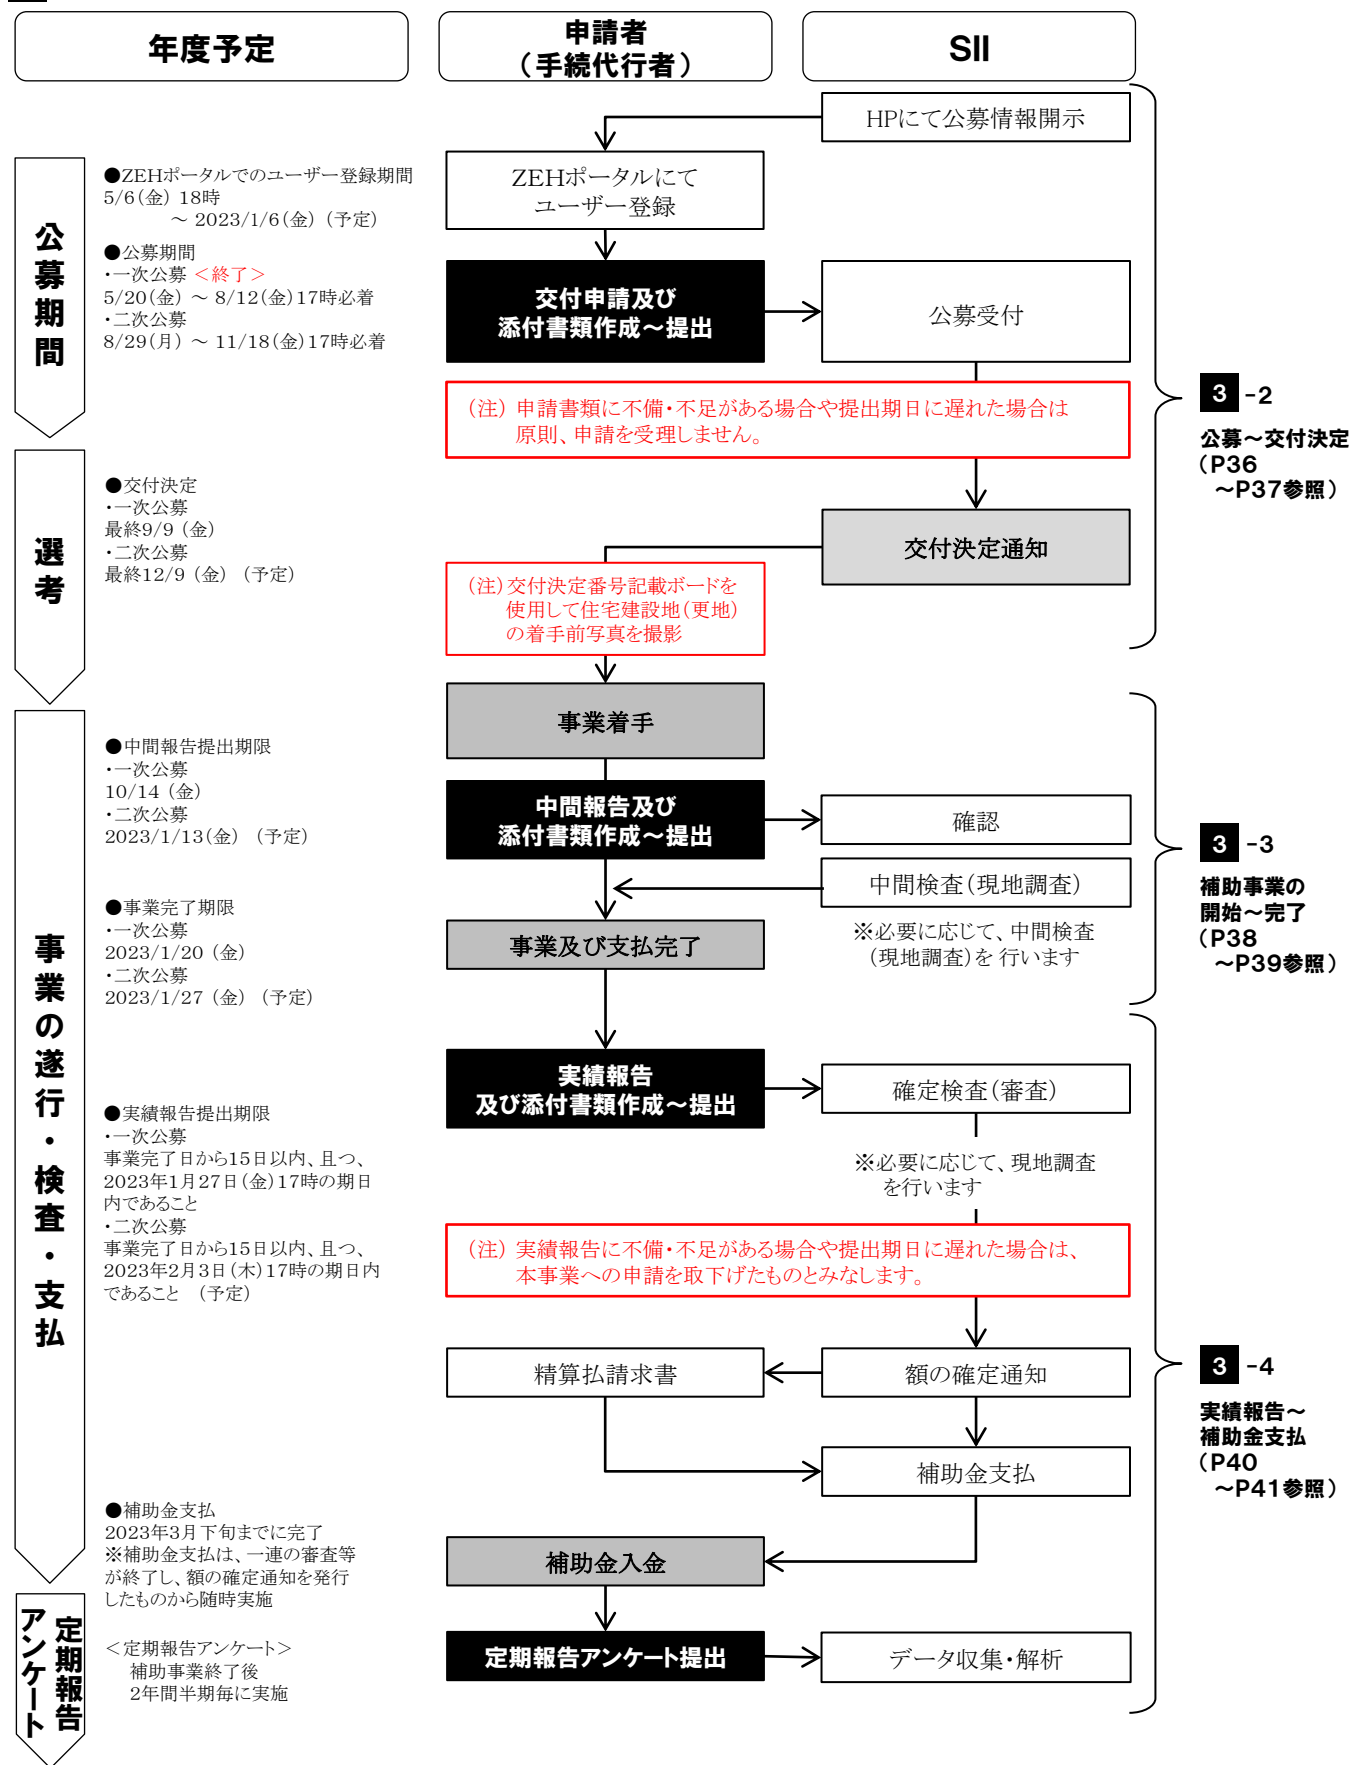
年度予定

申請者
（手続代行者）

SII

公募期間

●ZEHポータルでのユーザー登録期間
5/6（金）18時
～ 2023/1/6（金）（予定）

●公募期間
・一次公募 ＜終了＞
5/20（金）～ 8/12（金）17時必着
・二次公募
8/29（月）～ 11/18（金）17時必着

HPにて公募情報開示

ZEHポータルにて
ユーザー登録

交付申請及び
添付書類作成～提出

公募受付

（注）申請書類に不備・不足がある場合や提出期日に遅れた場合は
原則、申請を受理しません。

3 -2
公募～交付決定
（P36
～P37参照）

選考

●交付決定
・一次公募
最終9/9（金）
・二次公募
最終12/9（金）（予定）

交付決定通知

（注）交付決定番号記載ボードを
使用して住宅建設地（更地）
の着手前写真を撮影

事業の遂行・検査・支払

事業着手

●中間報告提出期限
・一次公募
10/14（金）
・二次公募
2023/1/13（金）（予定）

中間報告及び
添付書類作成～提出

確認

中間検査（現地調査）

※必要に応じて、中間検査
（現地調査）を 行います

●事業完了期限
・一次公募
2023/1/20（金）
・二次公募
2023/1/27（金）（予定）

事業及び支払完了

3 -3
補助事業の
開始～完了
（P38
～P39参照）

実績報告
及び添付書類作成～提出

確定検査（審査）

●実績報告提出期限
・一次公募
事業完了日から15日以内、且つ、2023年1月27日（金）17時の期日内であること
・二次公募
事業完了日から15日以内、且つ、2023年2月3日（木）17時の期日内であること （予定）

※必要に応じて、現地調査
を行います

（注）実績報告に不備・不足がある場合や提出期日に遅れた場合は、
本事業への申請を取下げたものとみなします。

精算払請求書

額の確定通知

3 -4
実績報告～
補助金支払
（P40
～P41参照）

補助金支払

●補助金支払
2023年3月下旬までに完了
※補助金支払は、一連の審査等が終了し、額の確定通知を発行したものから随時実施

補助金入金

定期報告アンケート

＜定期報告アンケート＞
補助事業終了後
2年間半期毎に実施

定期報告アンケート提出

データ収集・解析